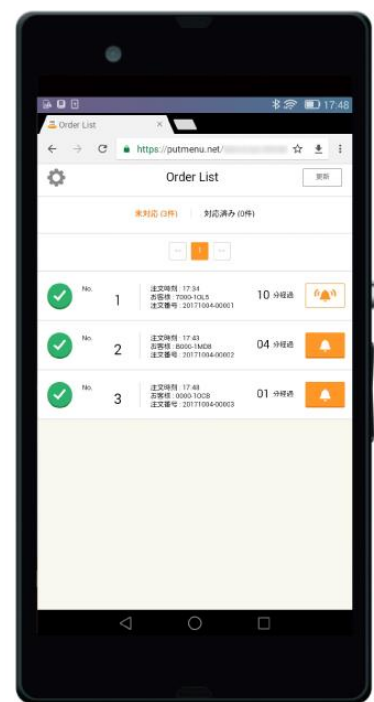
17:48

Order List

https://putmenu.net/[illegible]

Order List

更新

未対応 (3件)　対応済み (0件)

← 1 →

No. 1
注文時刻 : 17:34
お客様 : T000-1OL5
注文番号 : 20171004-00001
10 分経過

No. 2
注文時刻 : 17:43
お客様 : B000-1MDB
注文番号 : 20171004-00002
04 分経過

No. 3
注文時刻 : 17:46
お客様 : 0000-1OCB
注文番号 : 20171004-00003
01 分経過